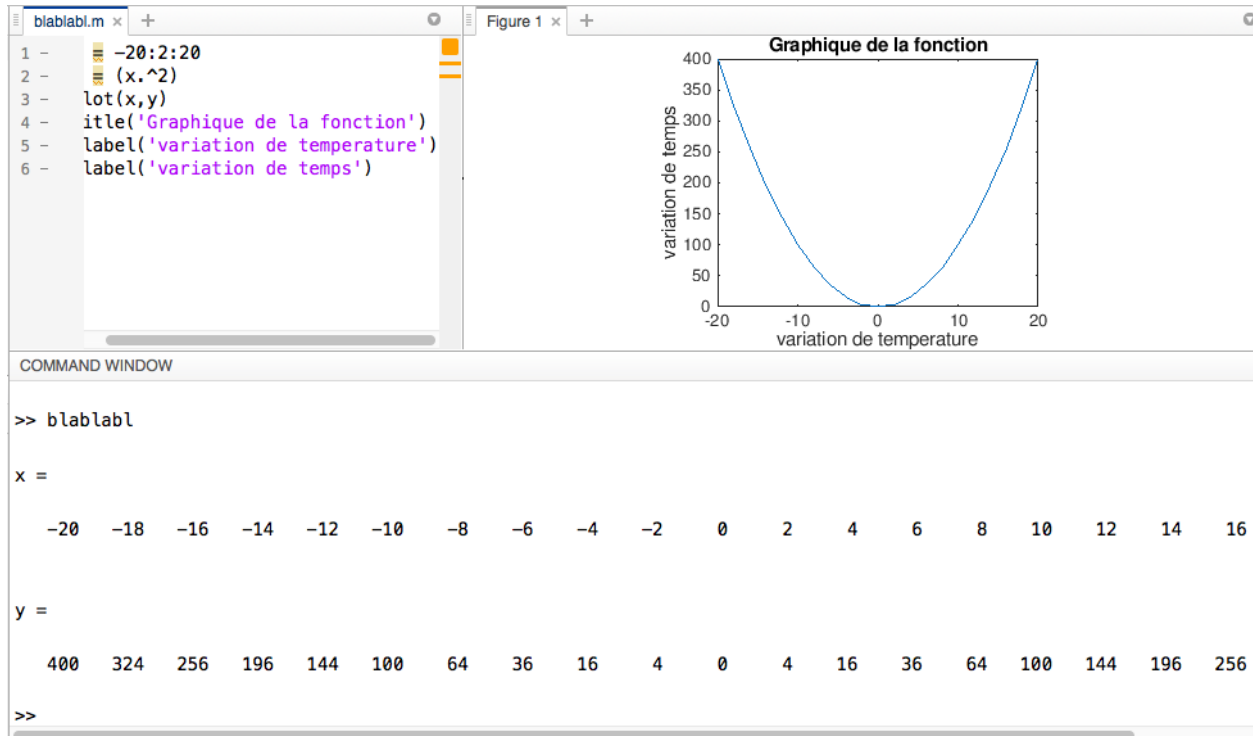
blablabl.m × +

1 – = -20:2:20
2 – = (x.^2)
3 – lot(x,y)
4 – itle('Graphique de la fonction')
5 – label('variation de temperature')
6 – label('variation de temps')

Figure 1 × +

Graphique de la fonction

400
350
300
250
200
150
100
50
0

variation de temps

-20 -10 0 10 20

variation de temperature

COMMAND WINDOW

>> blablabl

x =

-20 -18 -16 -14 -12 -10 -8 -6 -4 -2 0 2 4 6 8 10 12 14 16

y =

400 324 256 196 144 100 64 36 16 4 0 4 16 36 64 100 144 196 256

>>